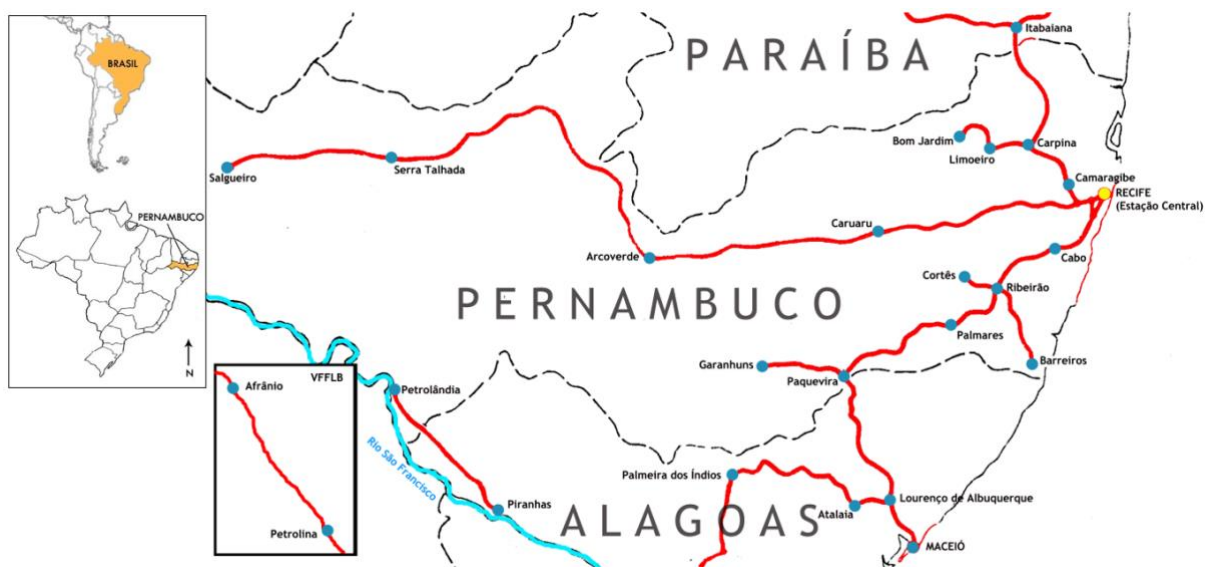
BRASIL

PERNAMBUCO

N

PARAÍBA

Itabaiana

Bom Jardim

Carpina

Limoeiro

Camaragibe

RECIFE (Estação Central)

Salgueiro

Serra Talhada

Caruaru

Arcoverde

Cabo

Cortês

Ribeirão

PERNAMBUCO

Palmares

Barreiros

Garanhuns

Paquevira

VFFLB

Afrânio

Petrolândia

Petrolina

Rio São Francisco

Piranhas

Palmeira dos Índios

Atalaia

Lourenço de Albuquerque

ALAGOAS

MACEIÓ